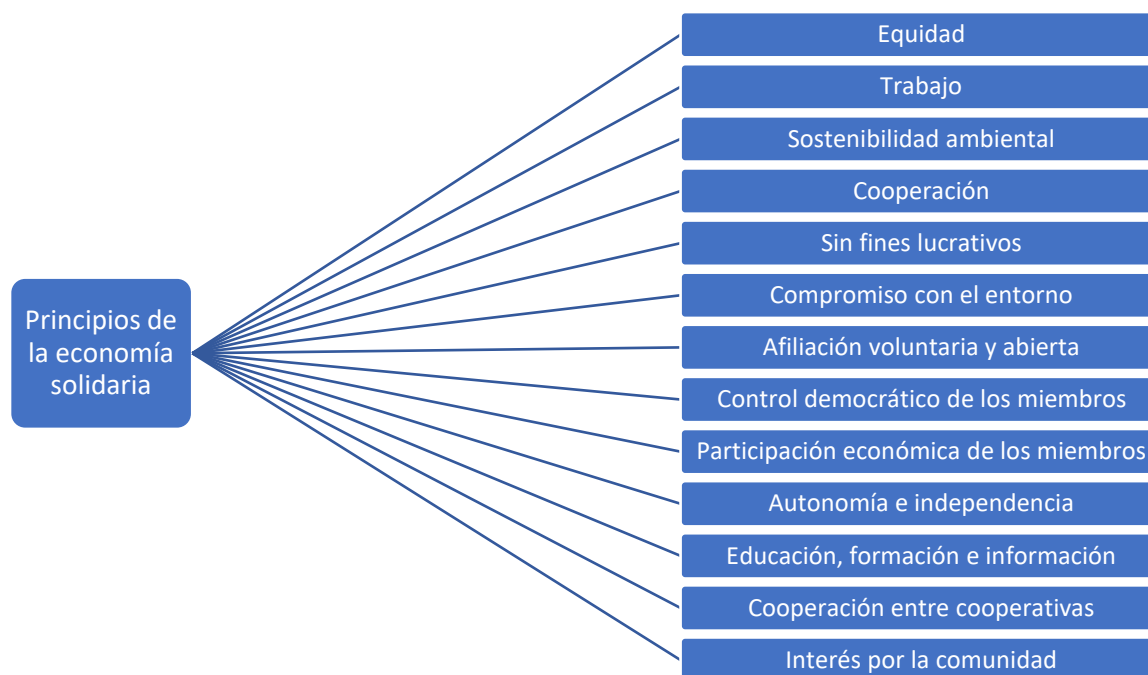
Principios de la economía solidaria

Equidad

Trabajo

Sostenibilidad ambiental

Cooperación

Sin fines lucrativos

Compromiso con el entorno

Afiliación voluntaria y abierta

Control democrático de los miembros

Participación económica de los miembros

Autonomía e independencia

Educación, formación e información

Cooperación entre cooperativas

Interés por la comunidad